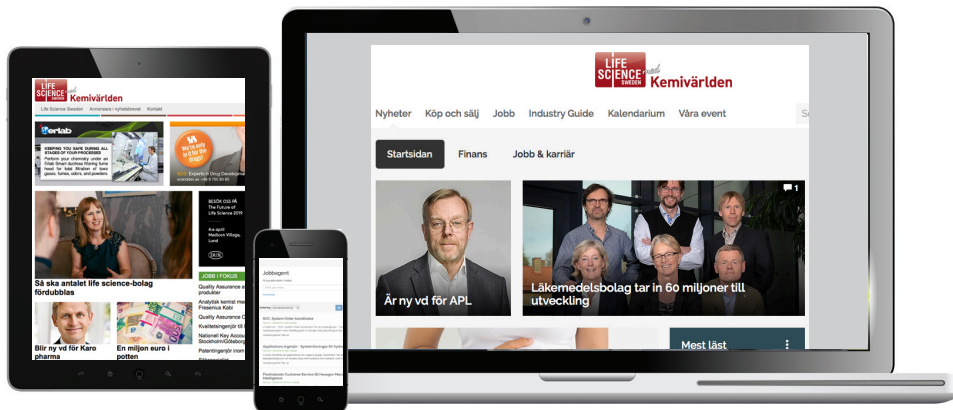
LIFE SCIENCE SWEDEN Kemivärlden

Nyheter Köp och sälj Jobb Industry Guide Kalendarium Våra event

Startsidan Finans Jobb & karriär

Är ny vd för APL

1

Läkemedelsbolag tar in 60 miljoner till utveckling

Mest läst

LIFE SCIENCE SWEDEN Kemivärlden

Life Science Sweden Annonsera i nyhetsbrevet Kontakt

KEEPING YOU SAFE DURING ALL STAGES OF YOUR PROCESSES

BESÖK OSS PÅ The Future of Life Science 2019

Så ska antalet life science-bolag fördubblas

JOBB I FOKUS

Quality Assurance

Analytisk kemist

Fresenius Kabi

Quality Assurance

Kvalitetsingenjör

National Key Account

Stockholm/Göteborg

Patentingenjör

Blir ny vd för Karo pharma

En miljon euro i potten

Jobbagent